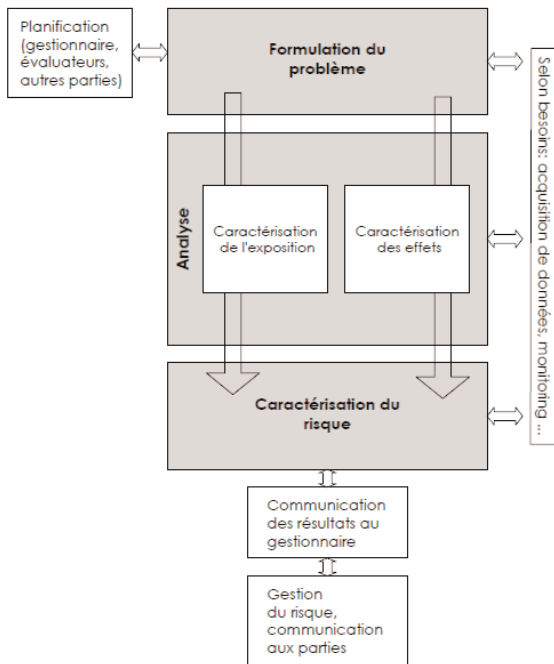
Planification (gestionnaire, évaluateurs, autres parties)

Formulation du problème

Analyse

Caractérisation de l'exposition

Caractérisation des effets

Caractérisation du risque

Communication des résultats au gestionnaire

Gestion du risque, communication aux parties

Selon besoins: acquisition de données, monitoring ...